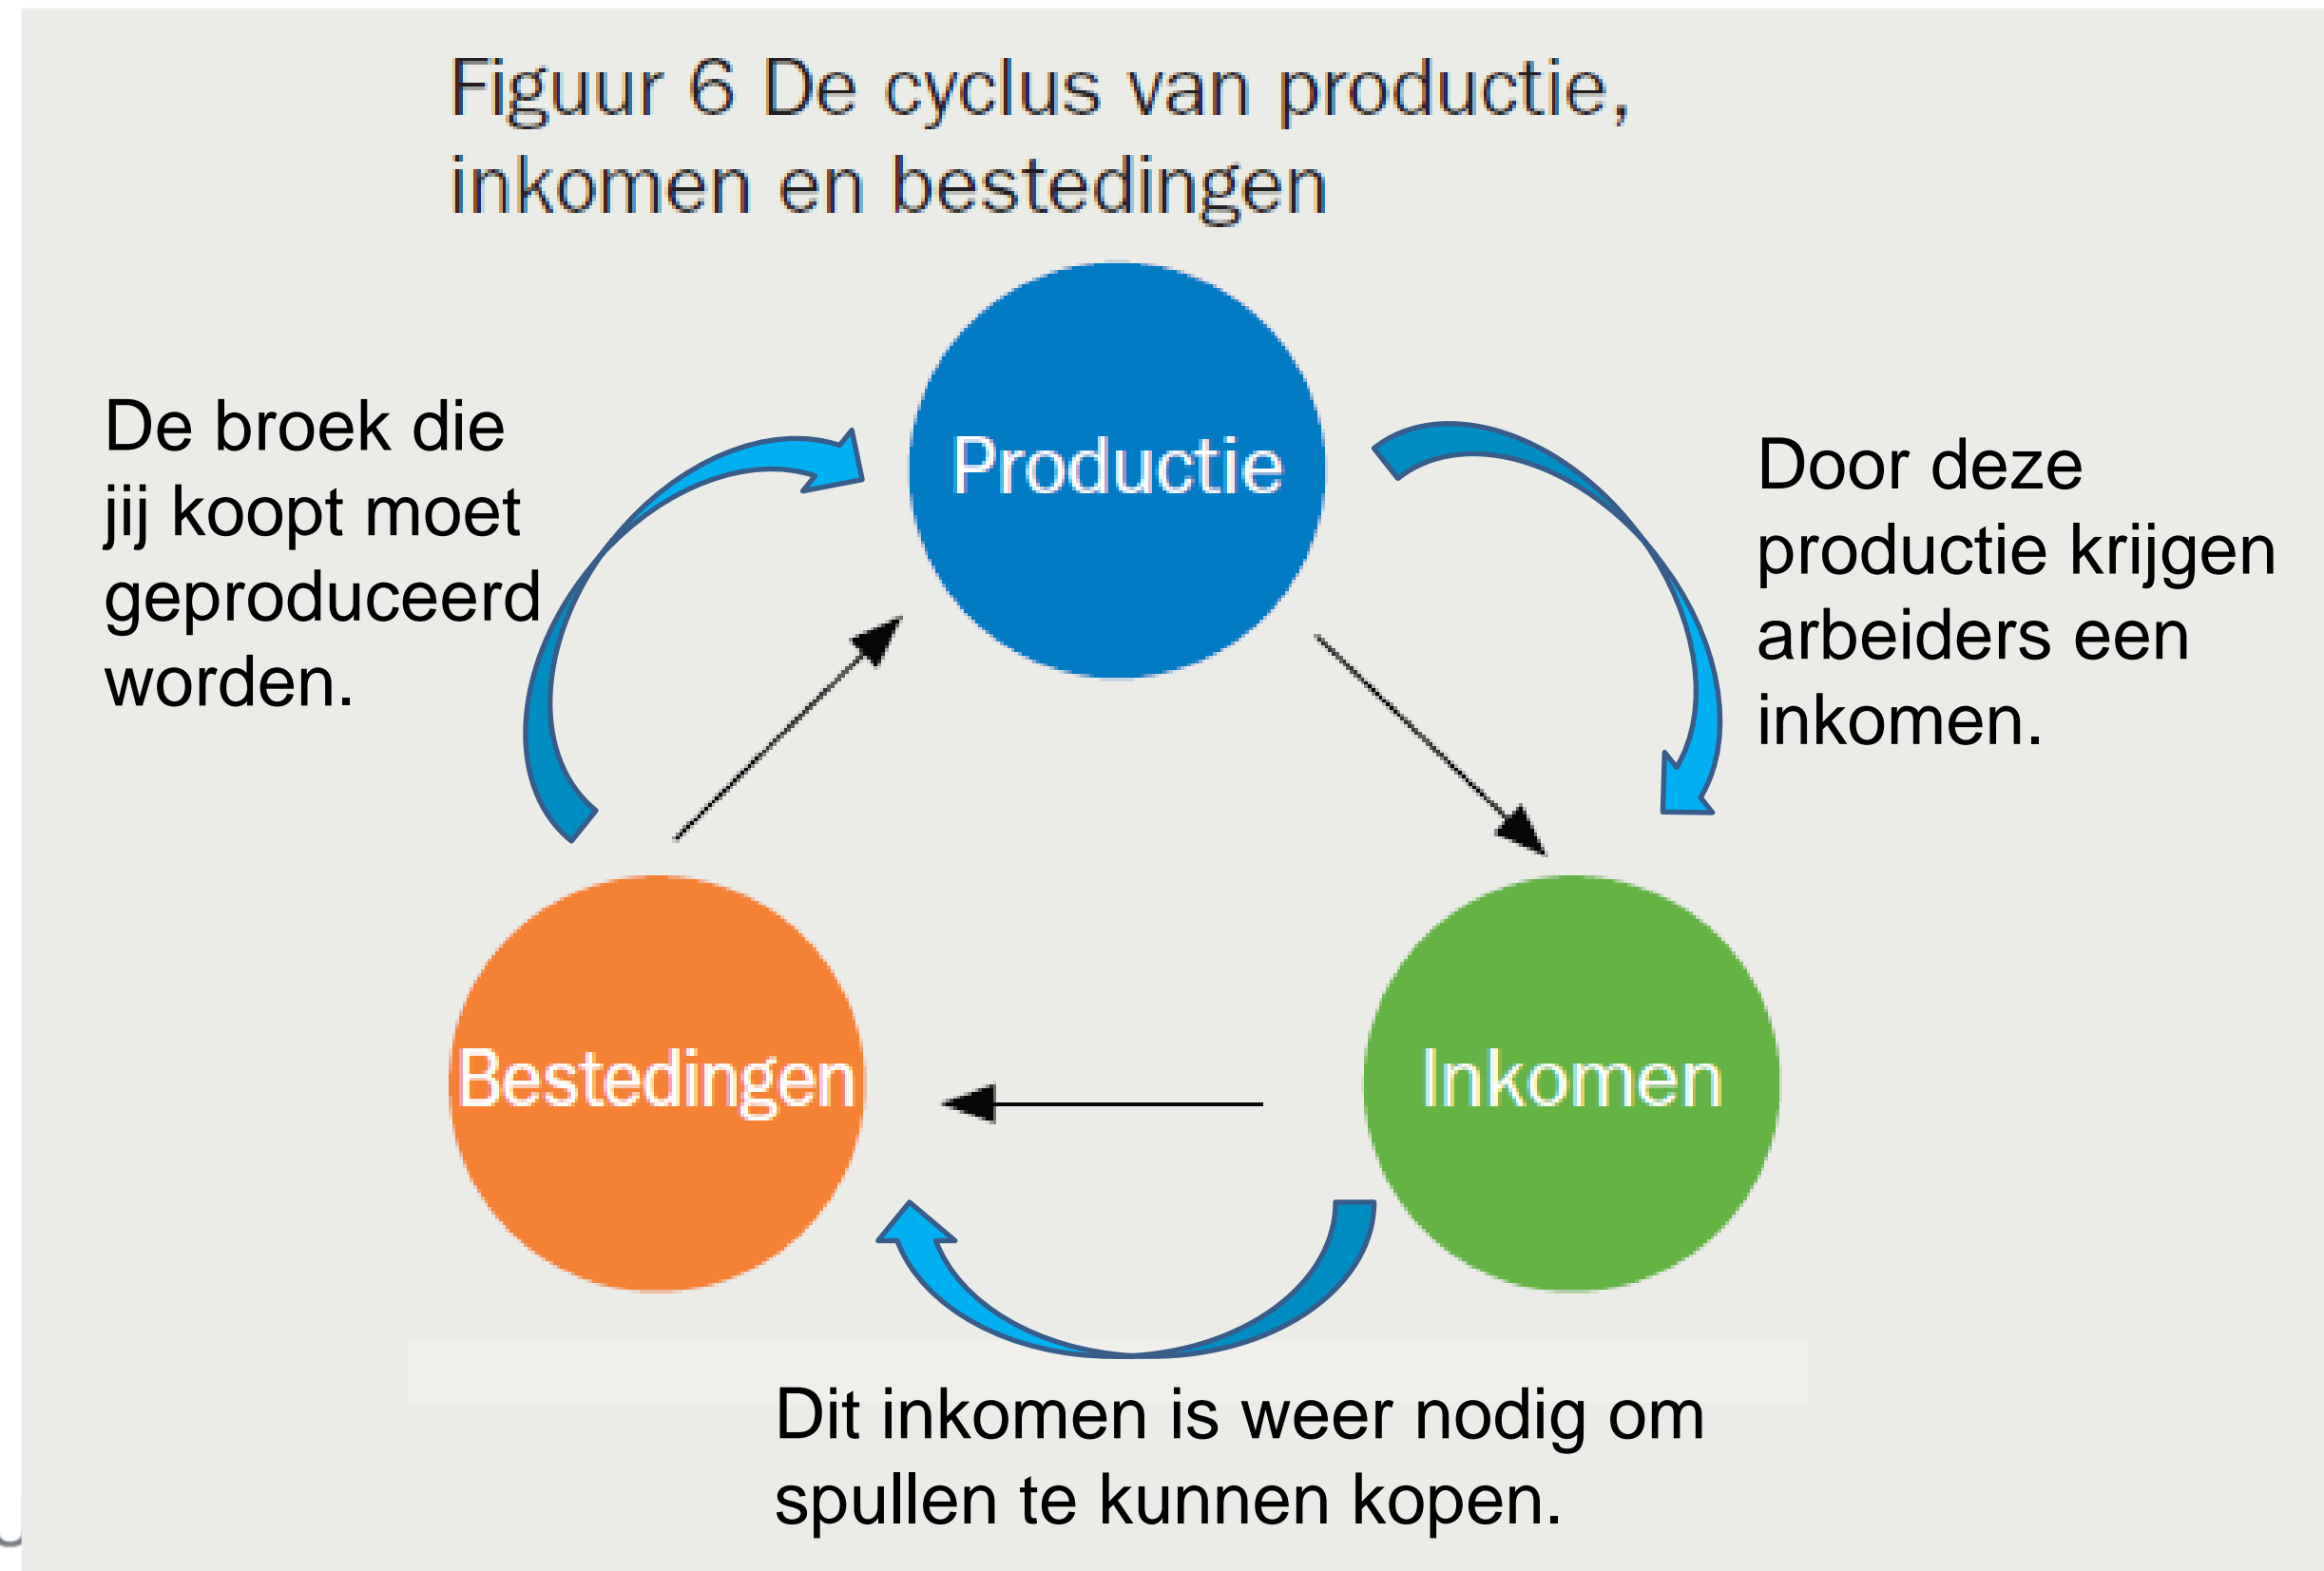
Figuur 6 De cyclus van productie, inkomen en bestedingen

De broek die jij koopt moet geproduceerd worden.

Productie

Door deze productie krijgen arbeiders een inkomen.

Bestedingen

Inkomen

Dit inkomen is weer nodig om spullen te kunnen kopen.